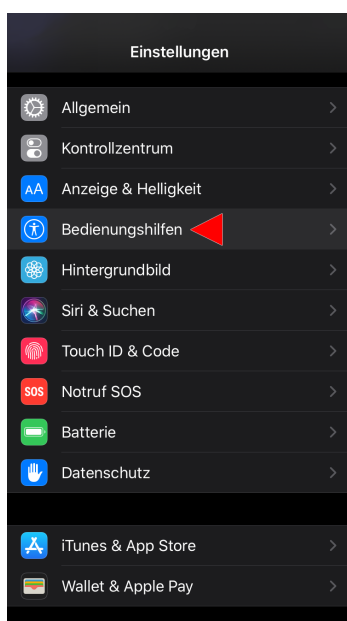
Einstellungen

Allgemein
Kontrollzentrum
AA Anzeige & Helligkeit
Bedienungshilfen
Hintergrundbild
Siri & Suchen
Touch ID & Code
SOS Notruf SOS
Batterie
Datenschutz

iTunes & App Store
Wallet & Apple Pay